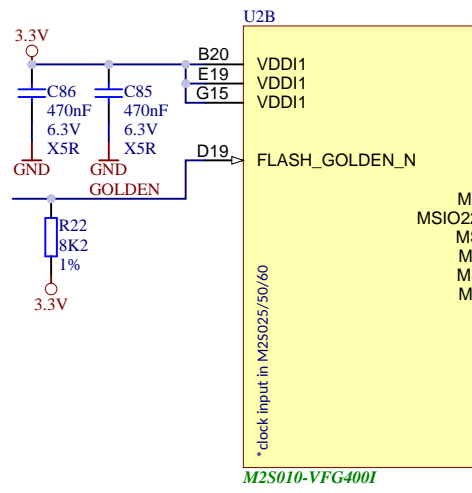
U2B

3.3V

B20
E19
G15

VDDI1
VDDI1
VDDI1

C86
470nF
6.3V
X5R

C85
470nF
6.3V
X5R

GND
GND

D19
FLASH_GOLDEN_N

GOLDEN

R22
8K2
1%

3.3V

M
MSIO22
M
M
M
M

*clock input in M2S025/50/60

M2S010-VFG400I